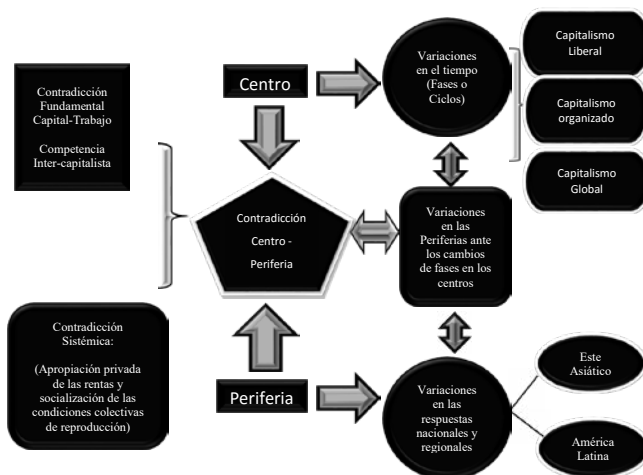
Contradicción Fundamental Capital-Trabajo

Competencia Inter-capitalista

Centro

Variaciones en el tiempo (Fases o Ciclos)

Capitalismo Liberal

Capitalismo organizado

Capitalismo Global

Contradicción Centro - Periferia

Variaciones en las Periferias ante los cambios de fases en los centros

Contradicción Sistémica:

(Apropiación privada de las rentas y socialización de las condiciones colectivas de reproducción)

Periferia

Variaciones en las respuestas nacionales y regionales

Este Asiático

América Latina